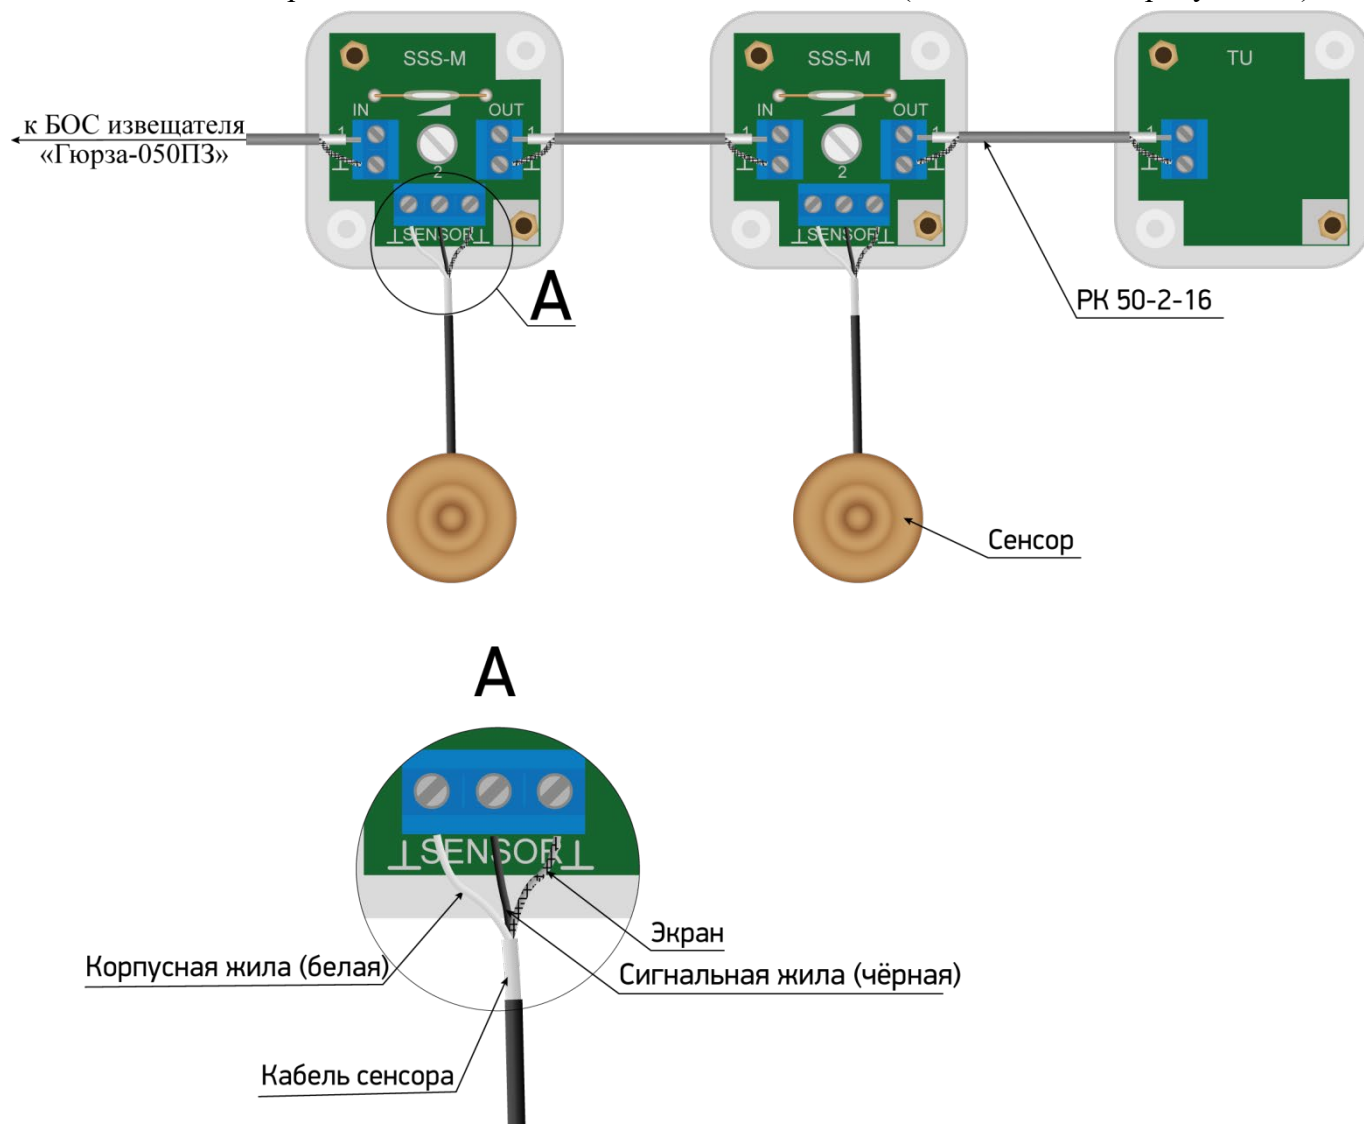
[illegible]

SSS-M
IN
OUT
1
⊥
2
⊥
1
⊥
⊥SENSOR⊥

SSS-M
IN
OUT
1
⊥
2
⊥
1
⊥
⊥SENSOR⊥

TU
1
⊥

к БОС извещателя «Гюрза-050ПЗ»

A

РК 50-2-16

Сенсор

A

⊥SENSOR⊥

Экран
Корпусная жила (белая)
Сигнальная жила (чёрная)
Кабель сенсора